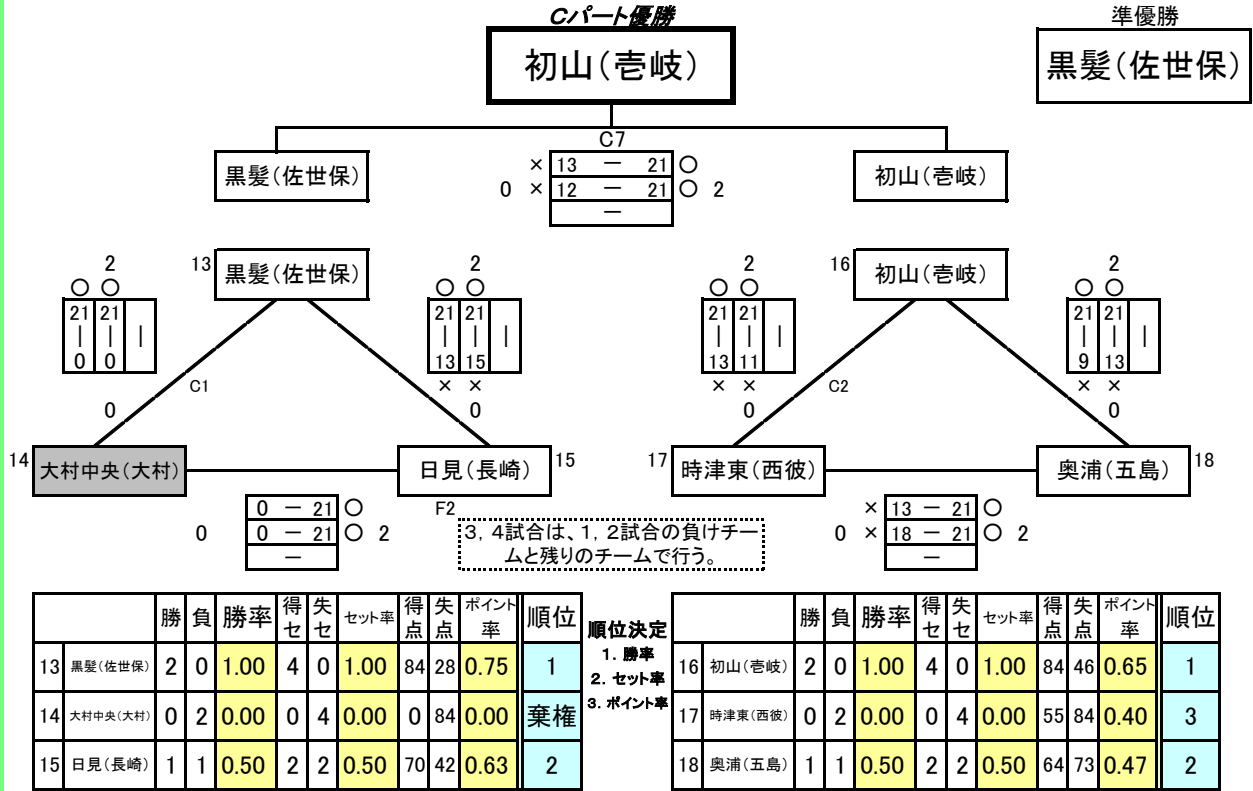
Cパート優勝

初山(壱岐)

準優勝

黒髪(佐世保)

C7

黒髪(佐世保)

× 13 ー 21 ○
0 × 12 ー 21 ○ 2
ー

初山(壱岐)

13 黒髪(佐世保)

2
○ ○
21 21
| | |
0 0

C1

0

2
○ ○
21 21
| | |
13 15
× ×
0

16 初山(壱岐)

2
○ ○
21 21
| | |
13 11
× ×
0

C2

2
○ ○
21 21
| | |
9 13
× ×
0

14 大村中央(大村)

日見(長崎) 15

17 時津東(西彼)

奥浦(五島) 18

0 ー 21 ○
0 0 ー 21 ○ 2
ー

F2

3, 4試合は、1, 2試合の負けチームと残りのチームで行う。

× 13 ー 21 ○
0 × 18 ー 21 ○ 2
ー

| | | 勝 | 負 | 勝率 | 得セ | 失セ | セット率 | 得点 | 失点 | ポイント率 | 順位 |
|---|---|---|---|---|---|---|---|---|---|---|---|
| 13 | 黒髪(佐世保) | 2 | 0 | 1.00 | 4 | 0 | 1.00 | 84 | 28 | 0.75 | 1 |
| 14 | 大村中央(大村) | 0 | 2 | 0.00 | 0 | 4 | 0.00 | 0 | 84 | 0.00 | 棄権 |
| 15 | 日見(長崎) | 1 | 1 | 0.50 | 2 | 2 | 0.50 | 70 | 42 | 0.63 | 2 |

順位決定
1. 勝率
2. セット率
3. ポイント率

| | | 勝 | 負 | 勝率 | 得セ | 失セ | セット率 | 得点 | 失点 | ポイント率 | 順位 |
|---|---|---|---|---|---|---|---|---|---|---|---|
| 16 | 初山(壱岐) | 2 | 0 | 1.00 | 4 | 0 | 1.00 | 84 | 46 | 0.65 | 1 |
| 17 | 時津東(西彼) | 0 | 2 | 0.00 | 0 | 4 | 0.00 | 55 | 84 | 0.40 | 3 |
| 18 | 奥浦(五島) | 1 | 1 | 0.50 | 2 | 2 | 0.50 | 64 | 73 | 0.47 | 2 |